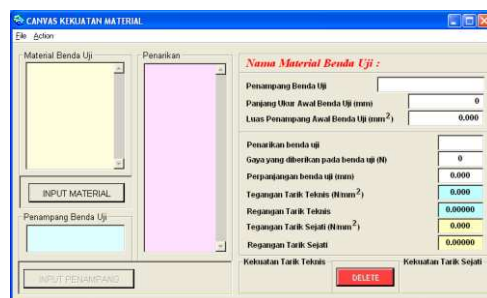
CANVAS KEKUATAN MATERIAL

File Action

Material Benda Uji

Penarikan

Nama Material Benda Uji :

Penampang Benda Uji

Panjang Ukur Awal Benda Uji (mm) 0

Luas Penampang Awal Benda Uji (mm$^2$) 0.000

INPUT MATERIAL

Penampang Benda Uji

Penarikan benda uji

Gaya yang diberikan pada benda uji (N) 0

Perpanjangan benda uji (mm) 0.000

Tegangan Tarik Teknis (N/mm$^2$) 0.000

Regangan Tarik Teknis 0.00000

Tegangan Tarik Sejati (N/mm$^2$) 0.000

Regangan Tarik Sejati 0.00000

INPUT PENAMPANG

Kekuatan Tarik Teknis

DELETE

Kekuatan Tarik Sejati